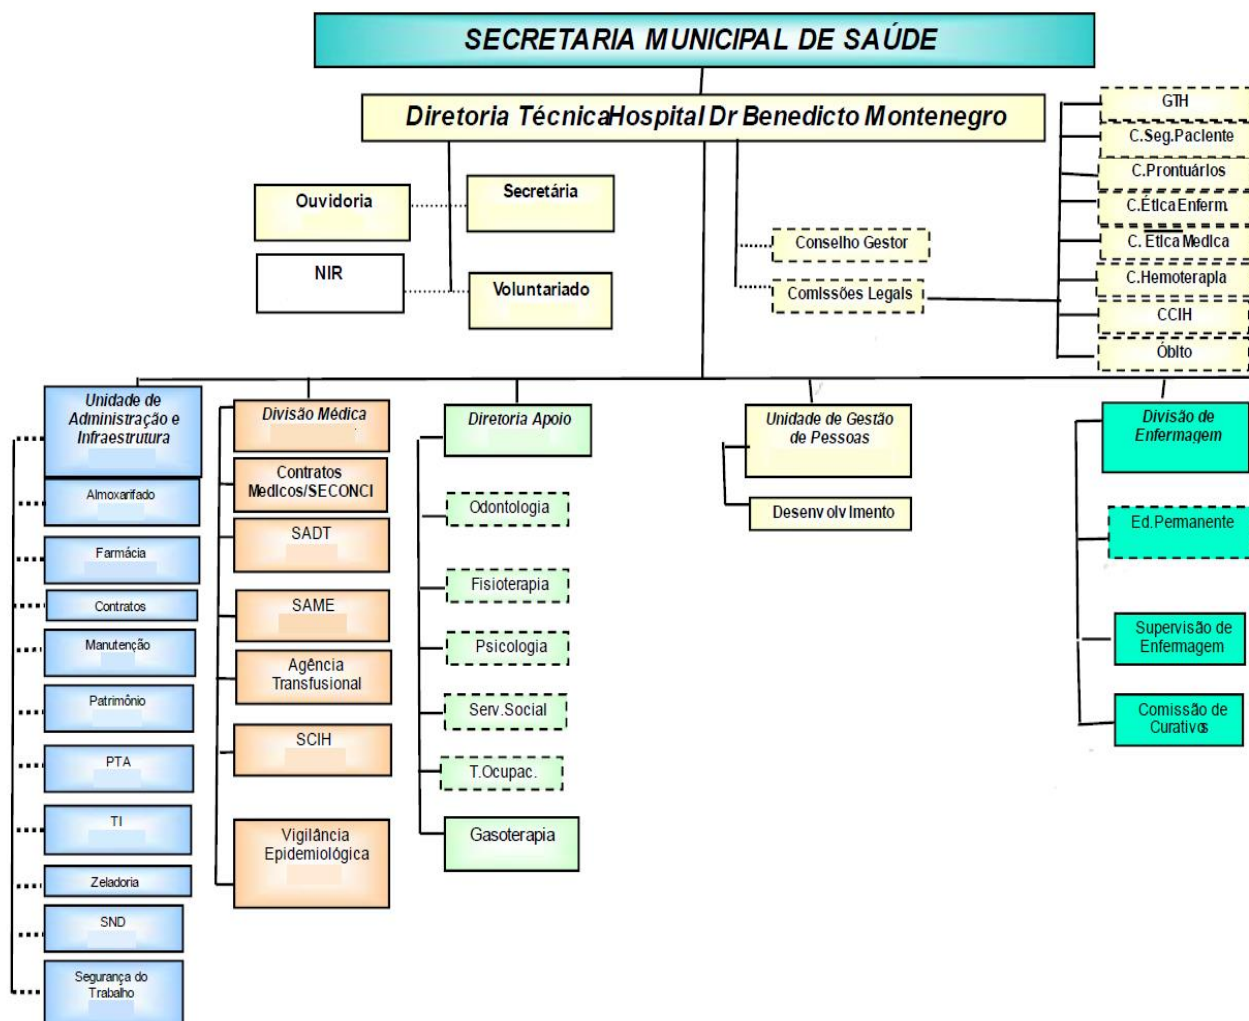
SECRETARIA MUNICIPAL DE SAÚDE

Diretoria TécnicaHospital Dr Benedicto Montenegro

Ouvidoria

Secretária

NIR

Voluntariado

Conselho Gestor

Comissões Legais

GTH

C.Seg.Paciente

C.Prontuários

C.Ética Enferm.

C. Ética Medica

C.Hemoterapia

CCIH

Óbito

Unidade de Administração e Infraestrutura

Almoxarifado

Farmácia

Contratos

Manutenção

Patrimônio

PTA

TI

Zeladoria

SND

Segurança do Trabalho

Divisão Médica

Contratos Medicos/SECONCI

SADT

SAME

Agência Transfusional

SCIH

Vigilância Epidemiológica

Diretoria Apoio

Odontologia

Fisioterapia

Psicologia

Serv.Social

T.Ocupac.

Gasoterapia

Unidade de Gestão de Pessoas

Desenvolvimento

Divisão de Enfermagem

Ed.Permanente

Supervisão de Enfermagem

Comissão de Curativos